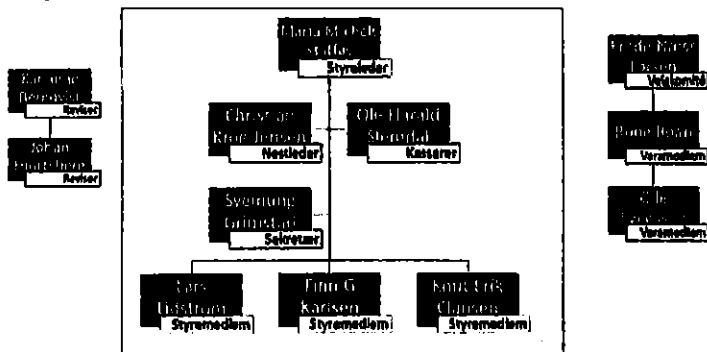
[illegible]
Revisor

Johan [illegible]
Revisor

Maria Mickelsen Staffas
Styreleder

Christian Krog-Jensen
Nestleder

Ole-Harald Stenvold
Kasserer

Svenung Grimstad
Sekretær

Lars Dahlstrøm
Styremedlem

Finn G. Karlsen
Styremedlem

Knut Erik Clausen
Styremedlem

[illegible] Larsen
Valgkomité

Rune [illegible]
Varamedlem

Ole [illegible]
Varamedlem